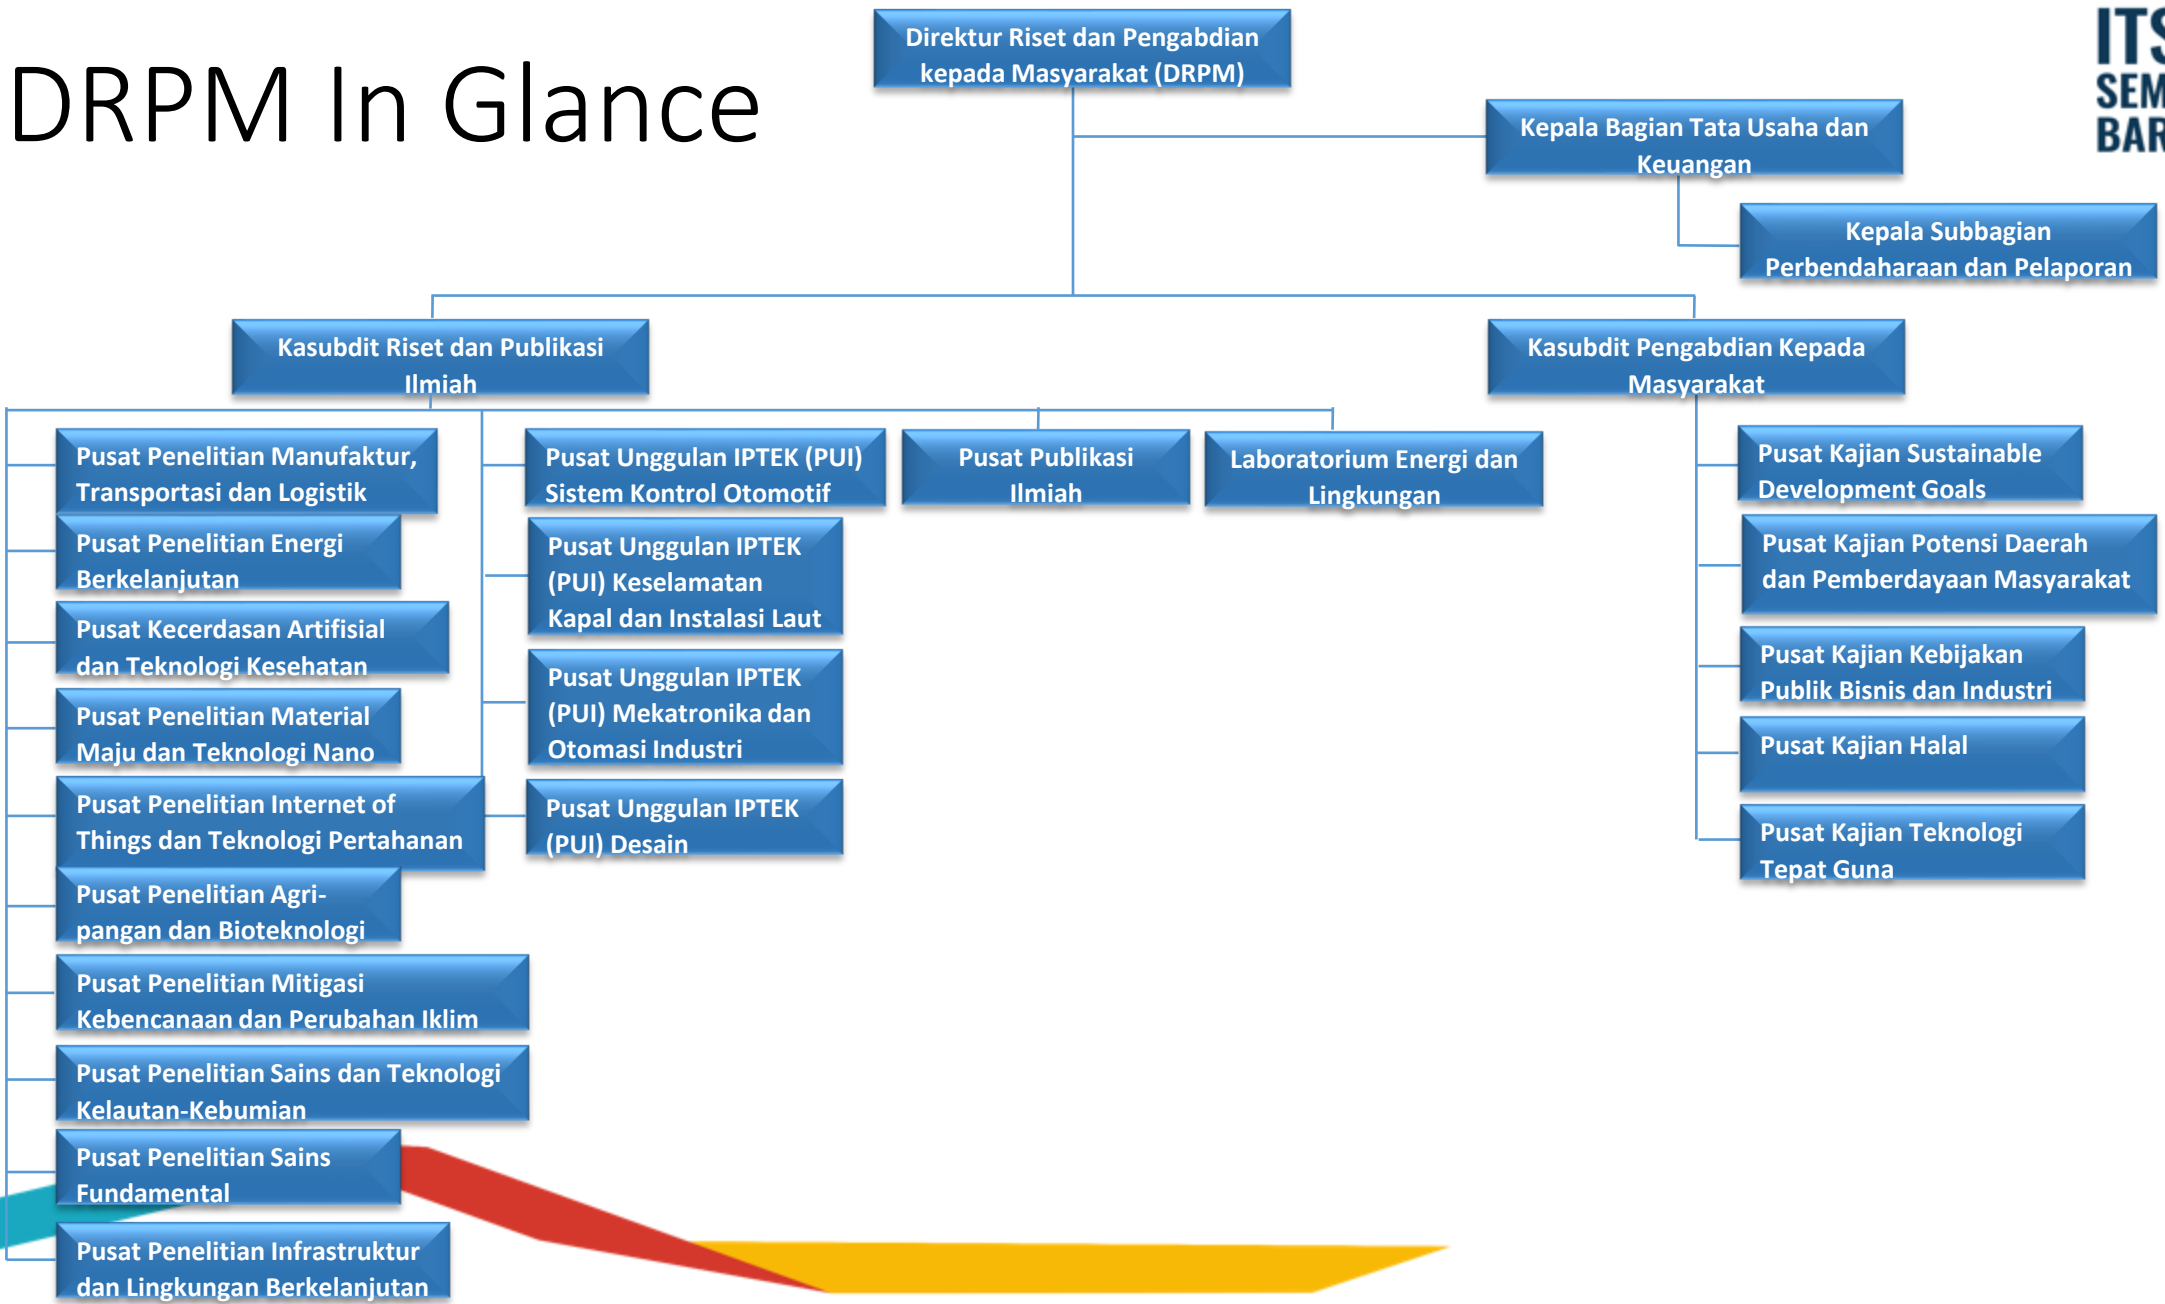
DRPM In Glance

ITS
SEM
BAR

Direktur Riset dan Pengabdian kepada Masyarakat (DRPM)

Kepala Bagian Tata Usaha dan Keuangan

Kepala Subbagian Perbendaharaan dan Pelaporan

Kasubdit Riset dan Publikasi Ilmiah

Kasubdit Pengabdian Kepada Masyarakat

Pusat Penelitian Manufaktur, Transportasi dan Logistik

Pusat Penelitian Energi Berkelanjutan

Pusat Kecerdasan Artifisial dan Teknologi Kesehatan

Pusat Penelitian Material Maju dan Teknologi Nano

Pusat Penelitian Internet of Things dan Teknologi Pertahanan

Pusat Penelitian Agri-pangan dan Bioteknologi

Pusat Penelitian Mitigasi Kebencanaan dan Perubahan Iklim

Pusat Penelitian Sains dan Teknologi Kelautan-Kebumian

Pusat Penelitian Sains Fundamental

Pusat Penelitian Infrastruktur dan Lingkungan Berkelanjutan

Pusat Unggulan IPTEK (PUI) Sistem Kontrol Otomotif

Pusat Unggulan IPTEK (PUI) Keselamatan Kapal dan Instalasi Laut

Pusat Unggulan IPTEK (PUI) Mekatronika dan Otomasi Industri

Pusat Unggulan IPTEK (PUI) Desain

Pusat Publikasi Ilmiah

Laboratorium Energi dan Lingkungan

Pusat Kajian Sustainable Development Goals

Pusat Kajian Potensi Daerah dan Pemberdayaan Masyarakat

Pusat Kajian Kebijakan Publik Bisnis dan Industri

Pusat Kajian Halal

Pusat Kajian Teknologi Tepat Guna